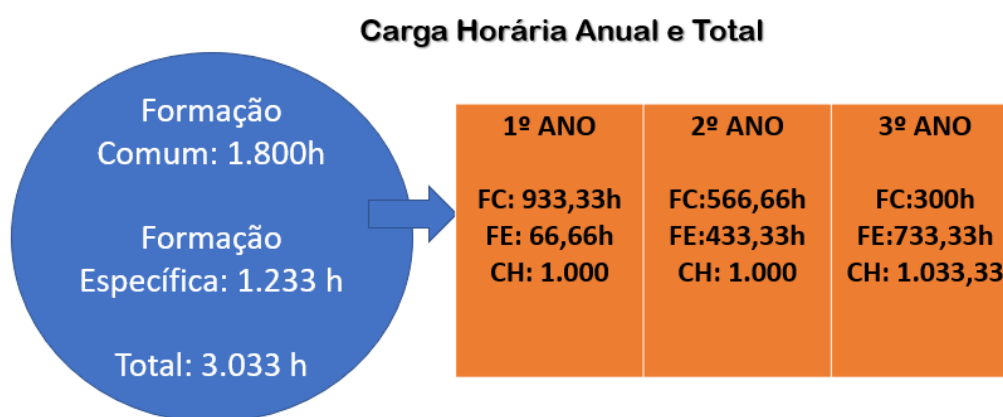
Carga Horária Anual e Total

Formação Comum: 1.800h

Formação Específica: 1.233 h

Total: 3.033 h

| 1º ANO | 2º ANO | 3º ANO |
|---|---|---|
| FC: 933,33h<br>FE: 66,66h<br>CH: 1.000 | FC:566,66h<br>FE:433,33h<br>CH: 1.000 | FC:300h<br>FE:733,33h<br>CH: 1.033,33 |